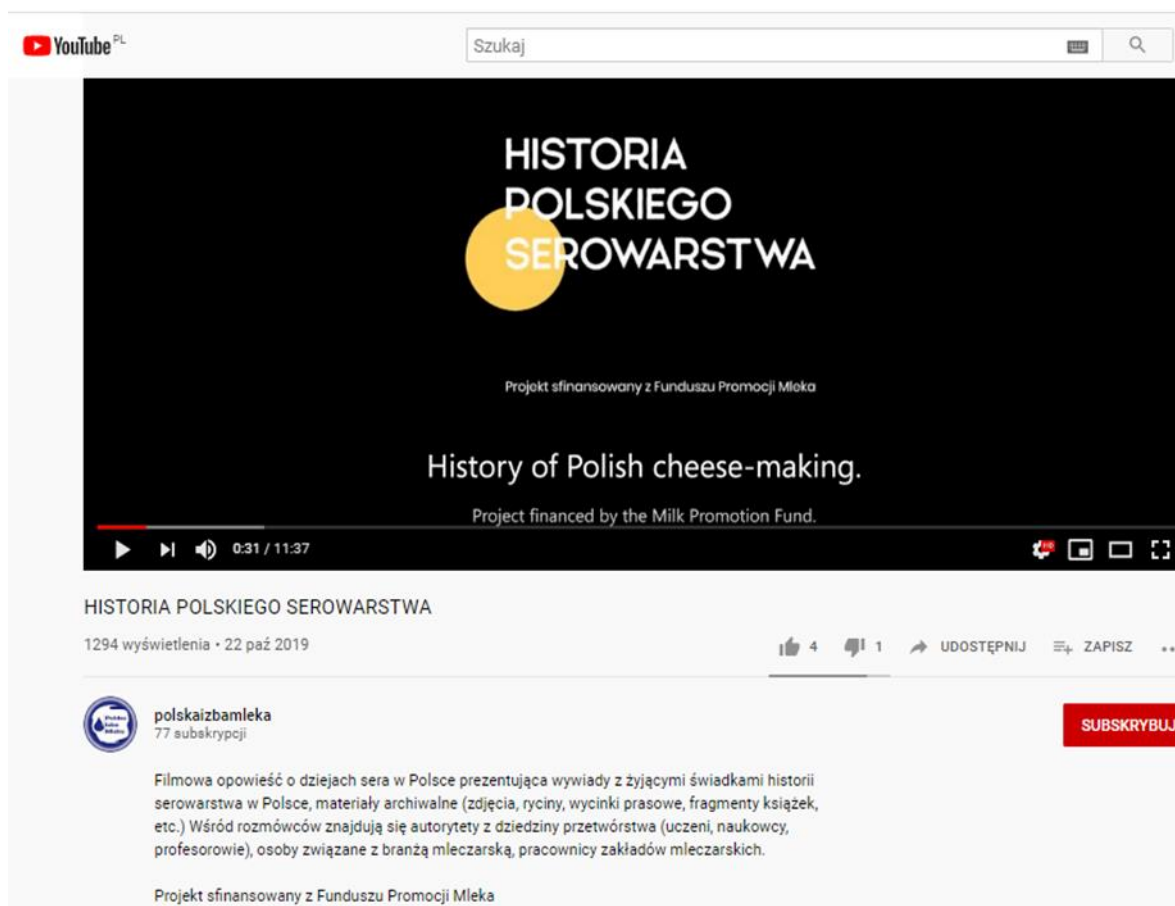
YouTube PL

Szukaj

HISTORIA POLSKIEGO SEROWARSTWA

Projekt sfinansowany z Funduszu Promocji Mleka

History of Polish cheese-making.

Project financed by the Milk Promotion Fund.

0:31 / 11:37

HISTORIA POLSKIEGO SEROWARSTWA

1294 wyświetlenia • 22 paź 2019

4 1 UDOSTĘPNIJ ZAPISZ

polskaizbamleka
77 subskrypcji

SUBSKRYBUJ

Filmowa opowieść o dziejach sera w Polsce prezentująca wywiady z żyjącymi świadkami historii serowarstwa w Polsce, materiały archiwalne (zdjęcia, ryciny, wycinki prasowe, fragmenty książek, etc.) Wśród rozmówców znajdują się autorytety z dziedziny przetwórstwa (uczeni, naukowcy, profesorowie), osoby związane z branżą mleczarską, pracownicy zakładów mleczarskich.

Projekt sfinansowany z Funduszu Promocji Mleka